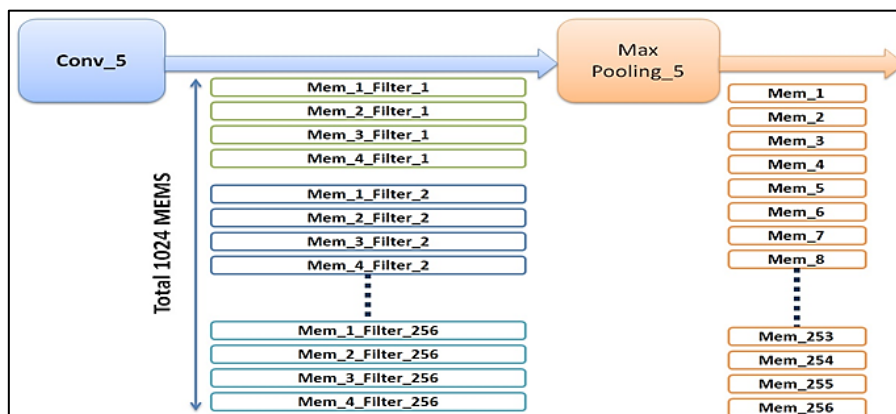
Conv_5

Max Pooling_5

Total 1024 MEMS

Mem_1_Filter_1
Mem_2_Filter_1
Mem_3_Filter_1
Mem_4_Filter_1

Mem_1_Filter_2
Mem_2_Filter_2
Mem_3_Filter_2
Mem_4_Filter_2

Mem_1_Filter_256
Mem_2_Filter_256
Mem_3_Filter_256
Mem_4_Filter_256

Mem_1
Mem_2
Mem_3
Mem_4
Mem_5
Mem_6
Mem_7
Mem_8

Mem_253
Mem_254
Mem_255
Mem_256